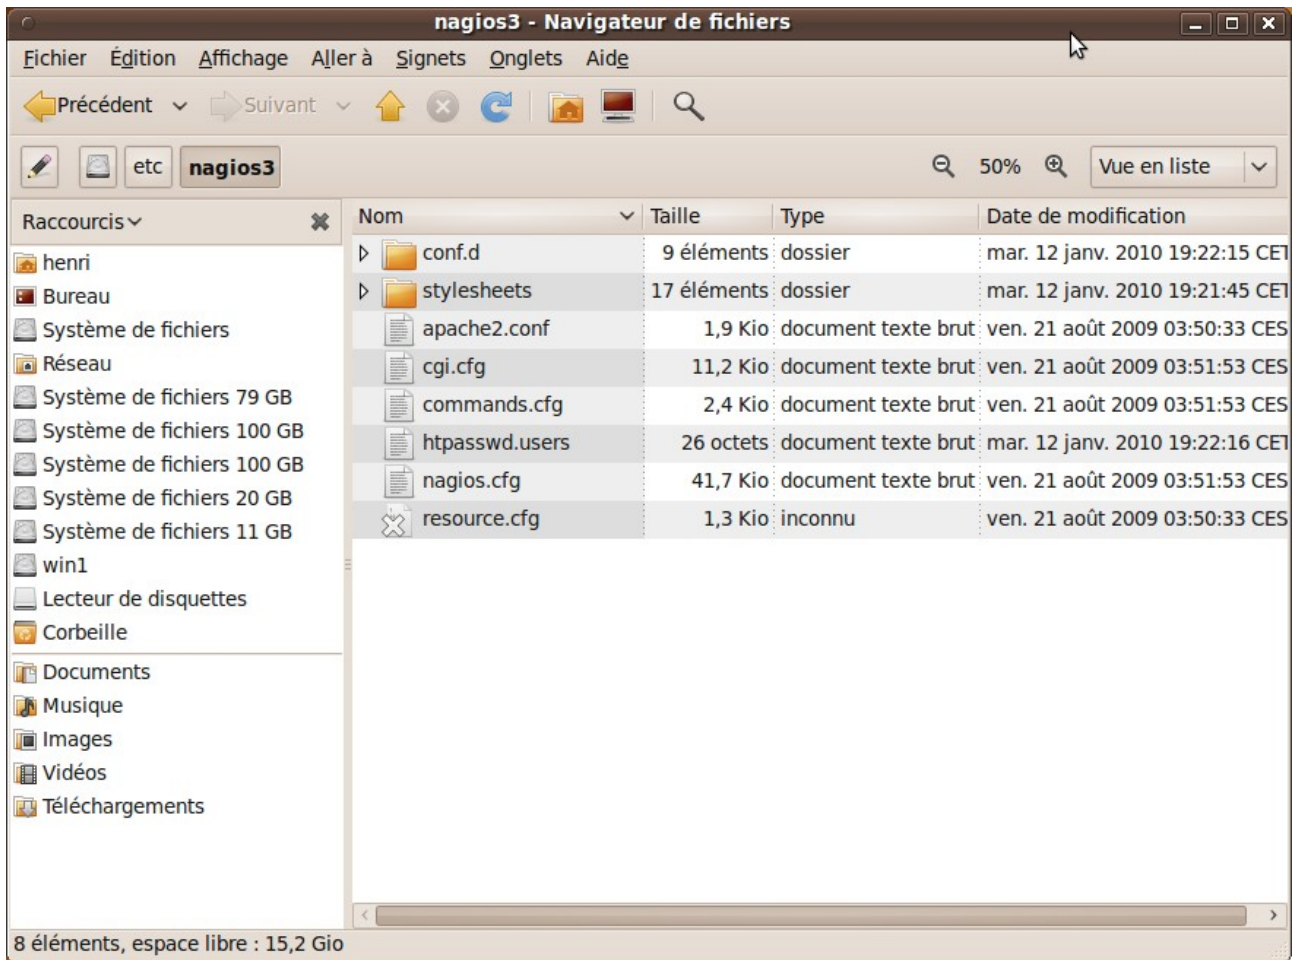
nagios3 - Navigateur de fichiers

Fichier Édition Affichage Aller à Signets Onglets Aide

Précédent Suivant

etc nagios3

50% Vue en liste

Raccourcis

henri
Bureau
Système de fichiers
Réseau
Système de fichiers 79 GB
Système de fichiers 100 GB
Système de fichiers 100 GB
Système de fichiers 20 GB
Système de fichiers 11 GB
win1
Lecteur de disquettes
Corbeille
Documents
Musique
Images
Vidéos
Téléchargements

| Nom | Taille | Type | Date de modification |
|---|---|---|---|
| conf.d | 9 éléments | dossier | mar. 12 janv. 2010 19:22:15 CET |
| stylesheets | 17 éléments | dossier | mar. 12 janv. 2010 19:21:45 CET |
| apache2.conf | 1,9 Kio | document texte brut | ven. 21 août 2009 03:50:33 CES |
| cgi.cfg | 11,2 Kio | document texte brut | ven. 21 août 2009 03:51:53 CES |
| commands.cfg | 2,4 Kio | document texte brut | ven. 21 août 2009 03:51:53 CES |
| htpasswd.users | 26 octets | document texte brut | mar. 12 janv. 2010 19:22:16 CET |
| nagios.cfg | 41,7 Kio | document texte brut | ven. 21 août 2009 03:51:53 CES |
| resource.cfg | 1,3 Kio | inconnu | ven. 21 août 2009 03:50:33 CES |

8 éléments, espace libre : 15,2 Gio